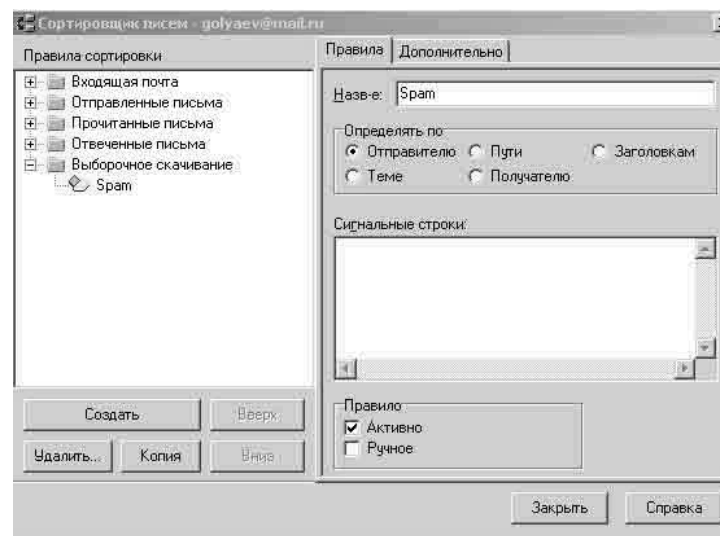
Сортировщик писем - golyaev@mail.ru

Правила сортировки

Входящая почта
Отправленные письма
Прочитанные письма
Отвеченные письма
Выборочное скачивание
Spam

Создать
Вверх
Удалить...
Копия
Вниз

Правила
Дополнительно

Назв-е: Spam

Определять по
Отправителю
Пути
Заголовкам
Теме
Получателю

Сигнальные строки:

Правило
Активно
Ручное

Закрыть
Справка